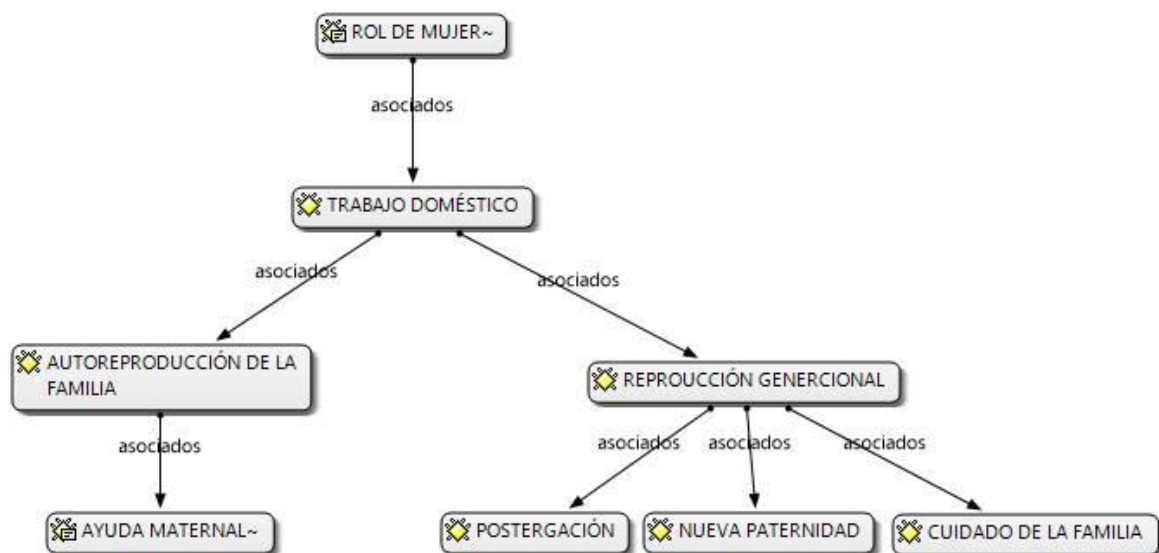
ROL DE MUJER~

asociados

TRABAJO DOMÉSTICO

asociados

asociados

AUTOREPRODUCCIÓN DE LA FAMILIA

REPROUCCIÓN GENERCIONAL

asociados

asociados

asociados

asociados

AYUDA MATERNAL~

POSTERGACIÓN

NUEVA PATERNIDAD

CUIDADO DE LA FAMILIA